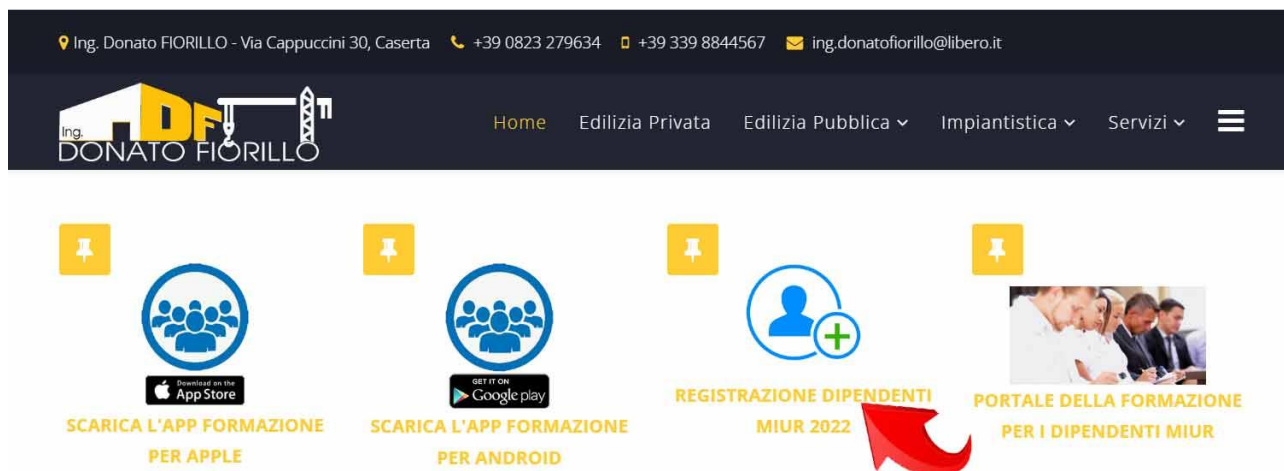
Ing. Donato FIORILLO - Via Cappuccini 30, Caserta +39 0823 279634 +39 339 8844567 ing.donatofiorillo@libero.it

Ing. DF DONATO FIORILLO

Home Edilizia Privata Edilizia Pubblica Impiantistica Servizi

Download on the App Store

SCARICA L'APP FORMAZIONE PER APPLE

GET IT ON Google play

SCARICA L'APP FORMAZIONE PER ANDROID

REGISTRAZIONE DIPENDENTI MIUR 2022

PORTALE DELLA FORMAZIONE PER I DIPENDENTI MIUR